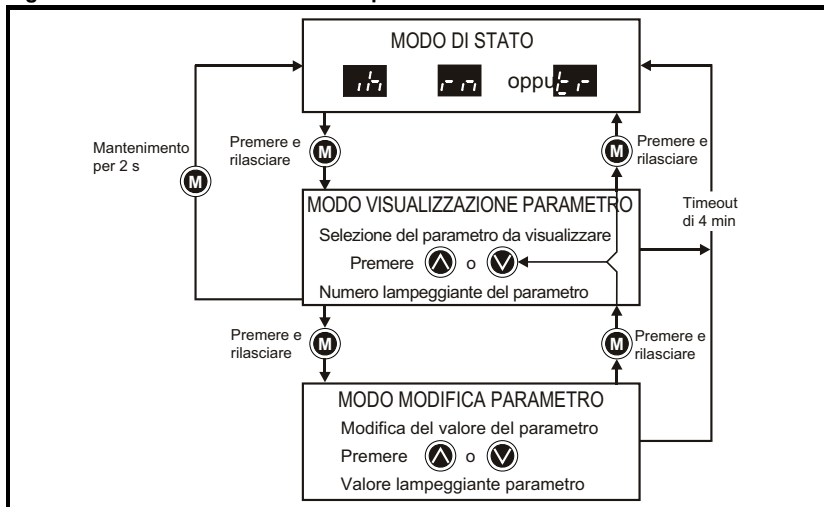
MODO DI STATO

oppu

Mantenimento per 2 s

M

Premere e rilasciare

M

Premere e rilasciare

M

Timeout di 4 min

MODO VISUALIZZAZIONE PARAMETRO

Selezione del parametro da visualizzare

Premere o

Numero lampeggiante del parametro

Premere e rilasciare

M

Premere e rilasciare

M

MODO MODIFICA PARAMETRO

Modifica del valore del parametro

Premere o

Valore lampeggiante parametro